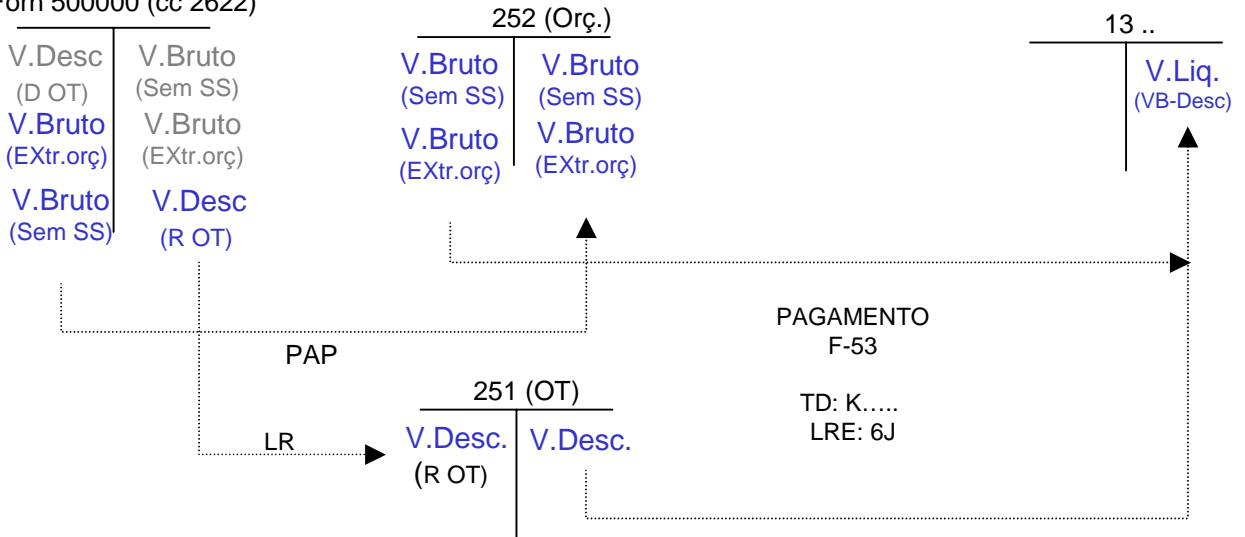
Forn 500000 (cc 2622)

V.Desc (D OT)
V.Bruto (Sem SS)
V.Bruto (EXtr.orç)
V.Bruto (EXtr.orç)
V.Bruto (Sem SS)
V.Desc (R OT)

252 (Orç.)

V.Bruto (Sem SS)
V.Bruto (Sem SS)
V.Bruto (EXtr.orç)
V.Bruto (EXtr.orç)

13 ..

V.Liq. (VB-Desc)

PAGAMENTO
F-53

PAP

251 (OT)

LR

V.Desc. (R OT)
V.Desc.

TD: K…..
LRE: 6J